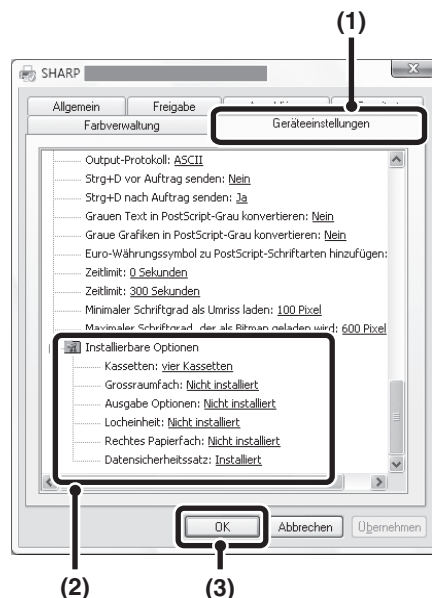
(1)

SHARP

Allgemein

Freigabe

Farbverwaltung

Geräteeinstellungen

Output-Protokoll: ASCII

Strg+D vor Auftrag senden: Nein

Strg+D nach Auftrag senden: Ja

Grauen Text in PostScript-Grau konvertieren: Nein

Graue Grafiken in PostScript-Grau konvertieren: Nein

Euro-Währungssymbol zu PostScript-Schriftarten hinzufügen:

Zeitlimit: 0 Sekunden

Zeitlimit: 300 Sekunden

Minimaler Schriftgrad als Umriss laden: 100 Pixel

Maximaler Schriftgrad, der als Bitmap geladen wird: 600 Pixel

Installierbare Optionen

Kassetten: vier Kassetten

Grossraumfach: Nicht installiert

Ausgabe Optionen: Nicht installiert

Locheinheit: Nicht installiert

Rechtes Papierfach: Nicht installiert

Datensicherheitssatz: Installiert

OK

Abbrechen

Übernehmen

(2)

(3)